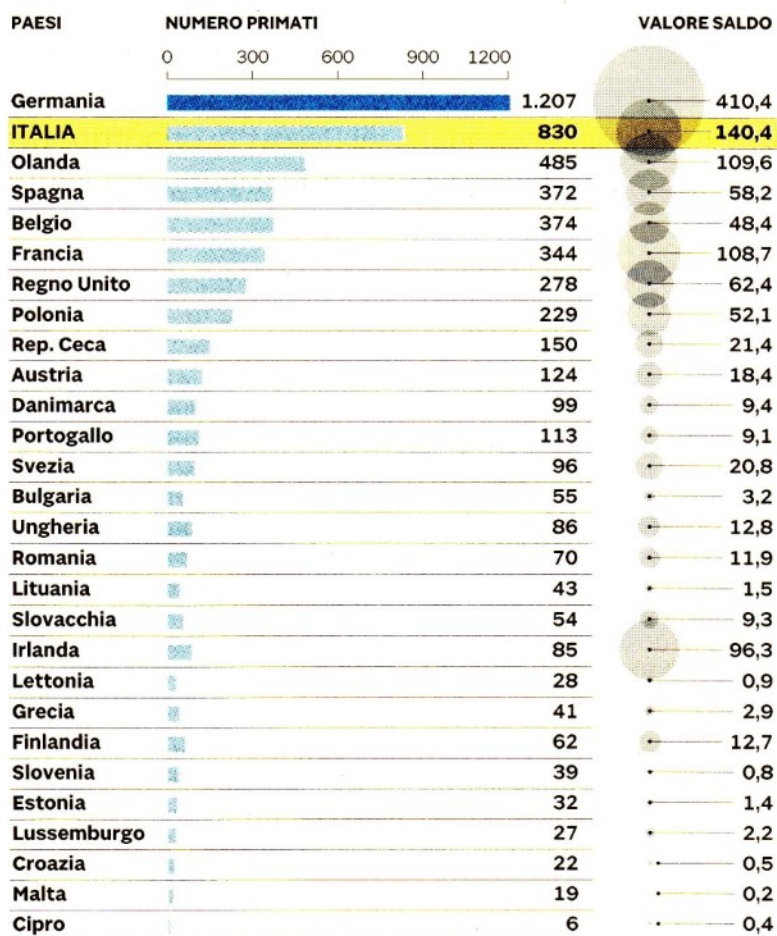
| PAESI | NUMERO PRIMATI | VALORE SALDO |
|---|---|---|
| Germania | 1.207 | 410,4 |
| ITALIA | 830 | 140,4 |
| Olanda | 485 | 109,6 |
| Spagna | 372 | 58,2 |
| Belgio | 374 | 48,4 |
| Francia | 344 | 108,7 |
| Regno Unito | 278 | 62,4 |
| Polonia | 229 | 52,1 |
| Rep. Ceca | 150 | 21,4 |
| Austria | 124 | 18,4 |
| Danimarca | 99 | 9,4 |
| Portogallo | 113 | 9,1 |
| Svezia | 96 | 20,8 |
| Bulgaria | 55 | 3,2 |
| Ungheria | 86 | 12,8 |
| Romania | 70 | 11,9 |
| Lituania | 43 | 1,5 |
| Slovacchia | 54 | 9,3 |
| Irlanda | 85 | 96,3 |
| Lettonia | 28 | 0,9 |
| Grecia | 41 | 2,9 |
| Finlandia | 62 | 12,7 |
| Slovenia | 39 | 0,8 |
| Estonia | 32 | 1,4 |
| Lussemburgo | 27 | 2,2 |
| Croazia | 22 | 0,5 |
| Malta | 19 | 0,2 |
| Cipro | 6 | 0,4 |

0 300 600 900 1200